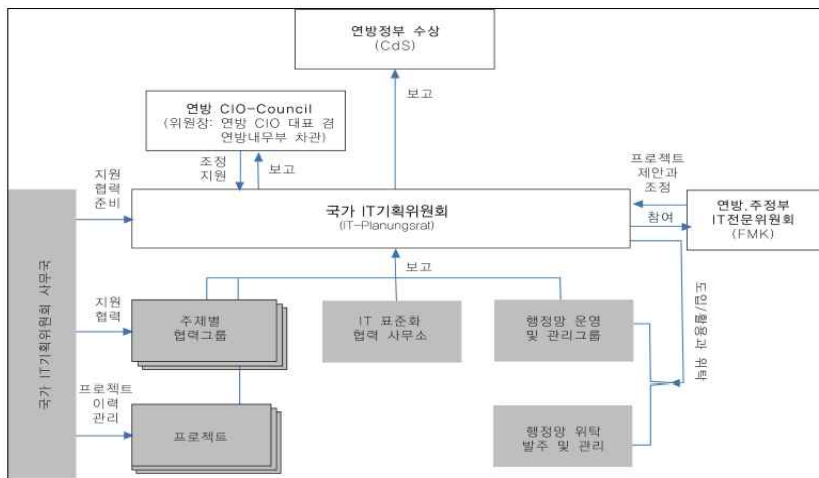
연방정부 수상
(CdS)

보고

연방 CIO-Council
(위원장: 연방 CIO 대표 겸 연방내무부 차관)

조정
지원

보고

프로젝트
제안과
조정

지원
협력
준비

국가 IT기획위원회
(IT-Planungsrat)

참여

연방,주정부
IT전문위원회
(FMK)

국가 IT기획위원회 사무국

보고

지원
협력

주제별
협력그룹

IT 표준화
협력 사무소

행정망 운영
및 관리그룹

위탁 및 활용/감독

프로젝트
이력
관리

프로젝트

행정망 위탁
발주 및 관리